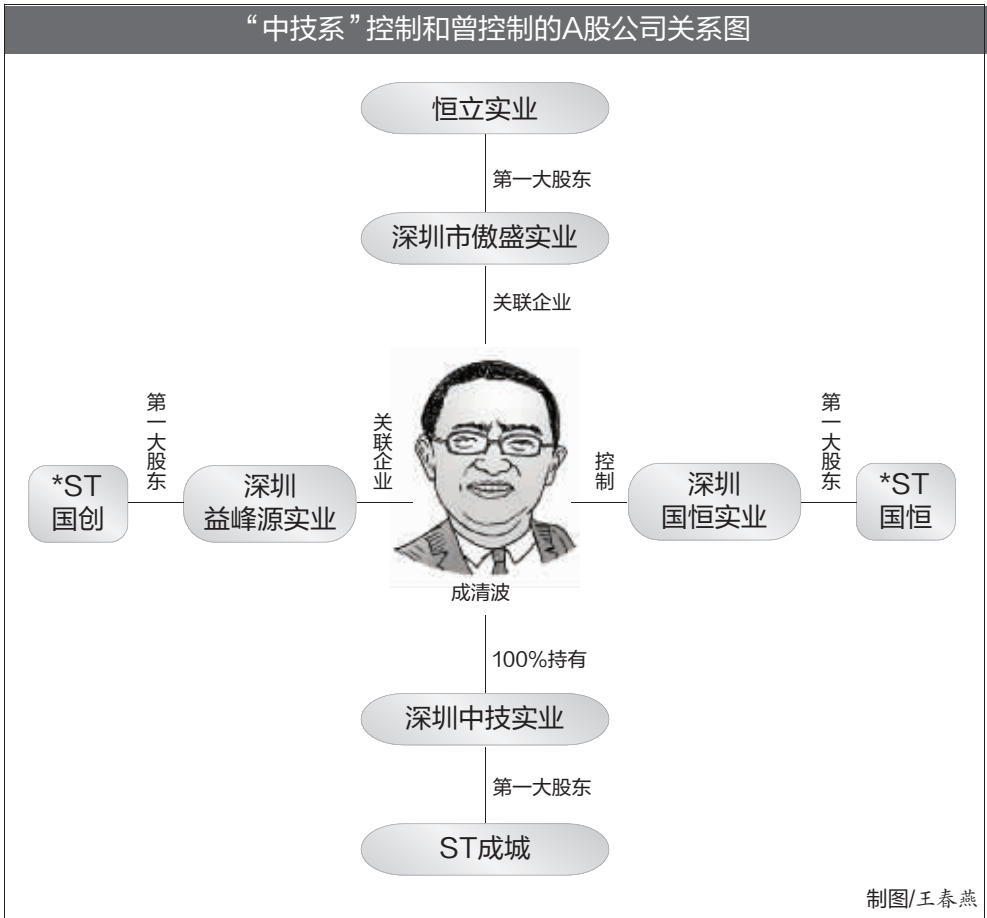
“中技系”控制和曾控制的A股公司关系图

恒立实业

第一大股东

深圳市傲盛实业

关联企业

第一大股东

*ST 国创

深圳 益峰源实业

关联企业

控制

深圳 国恒实业

第一大股东

*ST 国恒

成清波

100%持有

深圳中技实业

第一大股东

ST成城

制图/王春燕